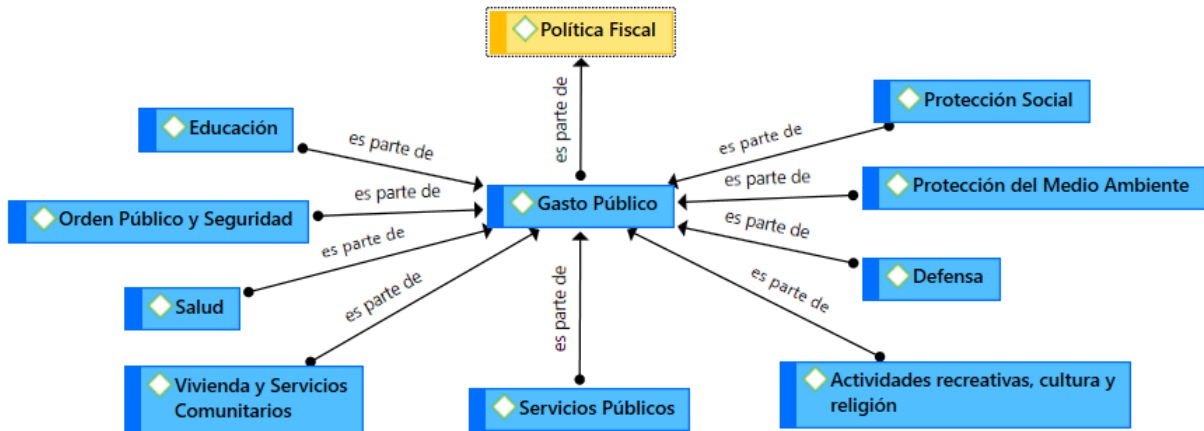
Política Fiscal

es parte de

Educación

es parte de

Protección Social

es parte de

es parte de

Orden Público y Seguridad

es parte de

Gasto Público

es parte de

Protección del Medio Ambiente

es parte de

es parte de

Defensa

Salud

es parte de

es parte de

es parte de

Vivienda y Servicios Comunitarios

Servicios Públicos

Actividades recreativas, cultura y religión